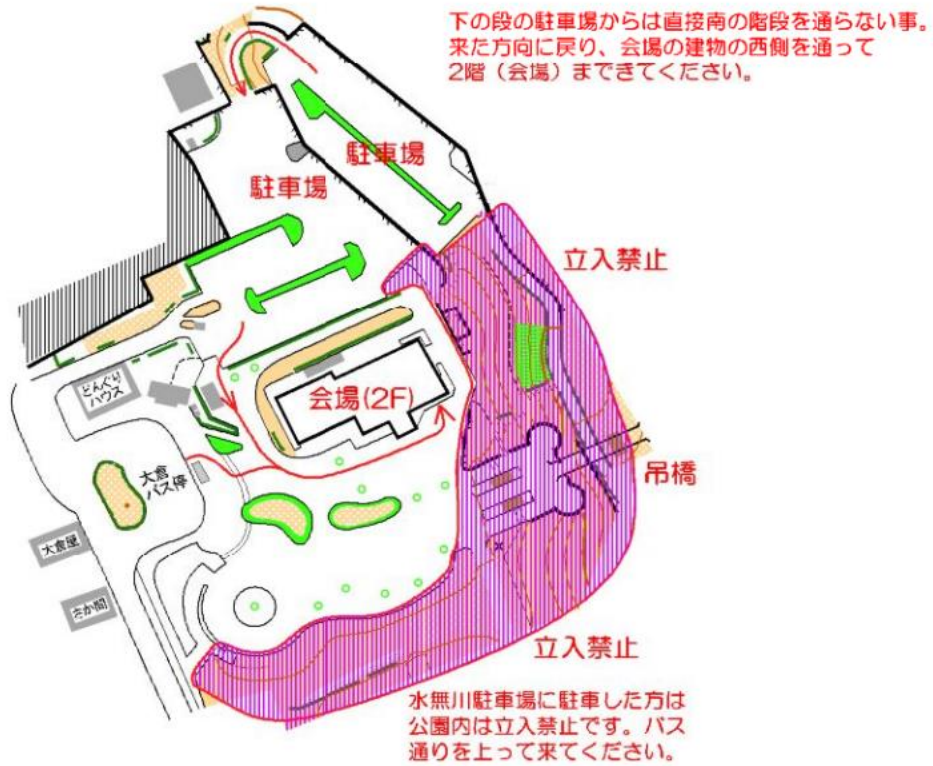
下の段の駐車場からは直接南の階段を通らない事。来た方向に戻り、会場の建物の西側を通って2階（会場）まできてください。

駐車場

駐車場

立入禁止

どんぐりハウス

会場(2F)

大倉バス停

吊橋

大倉屋

さか間

立入禁止

水無川駐車場に駐車した方は公園内は立入禁止です。バス通りを上って来てください。